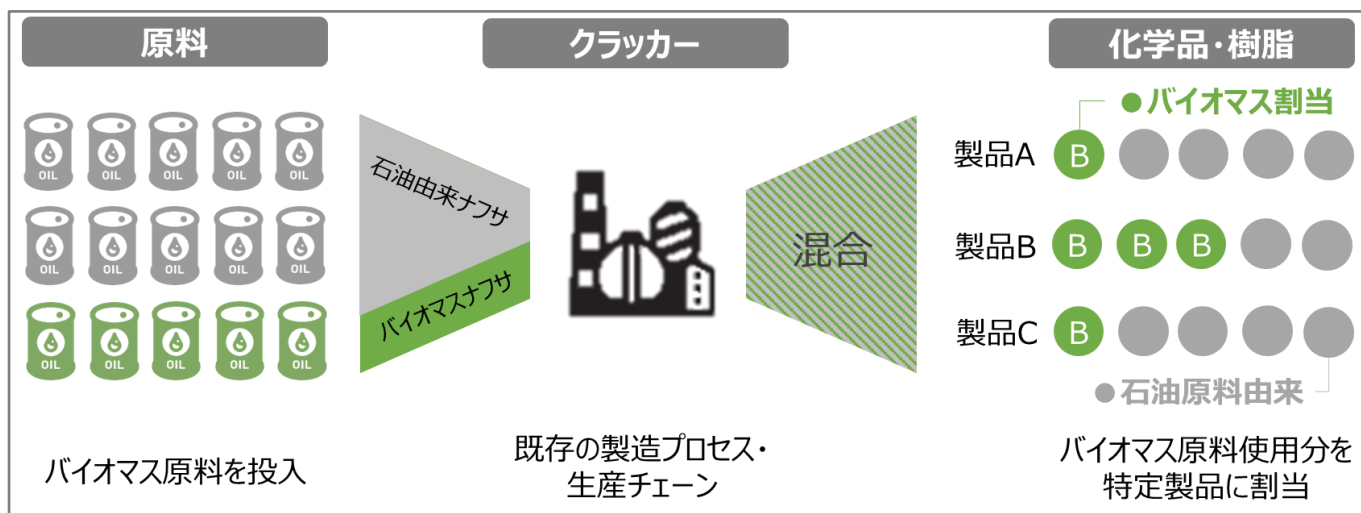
原料

クラッカー

化学品・樹脂

OIL OIL OIL OIL OIL
OIL OIL OIL OIL OIL
OIL OIL OIL OIL OIL

石油由来ナフサ

バイオマスナフサ

混合

● バイオマス割当

製品A B

製品B B B B

製品C B

● 石油原料由来

バイオマス原料を投入

既存の製造プロセス・生産チェーン

バイオマス原料使用分を特定製品に割当